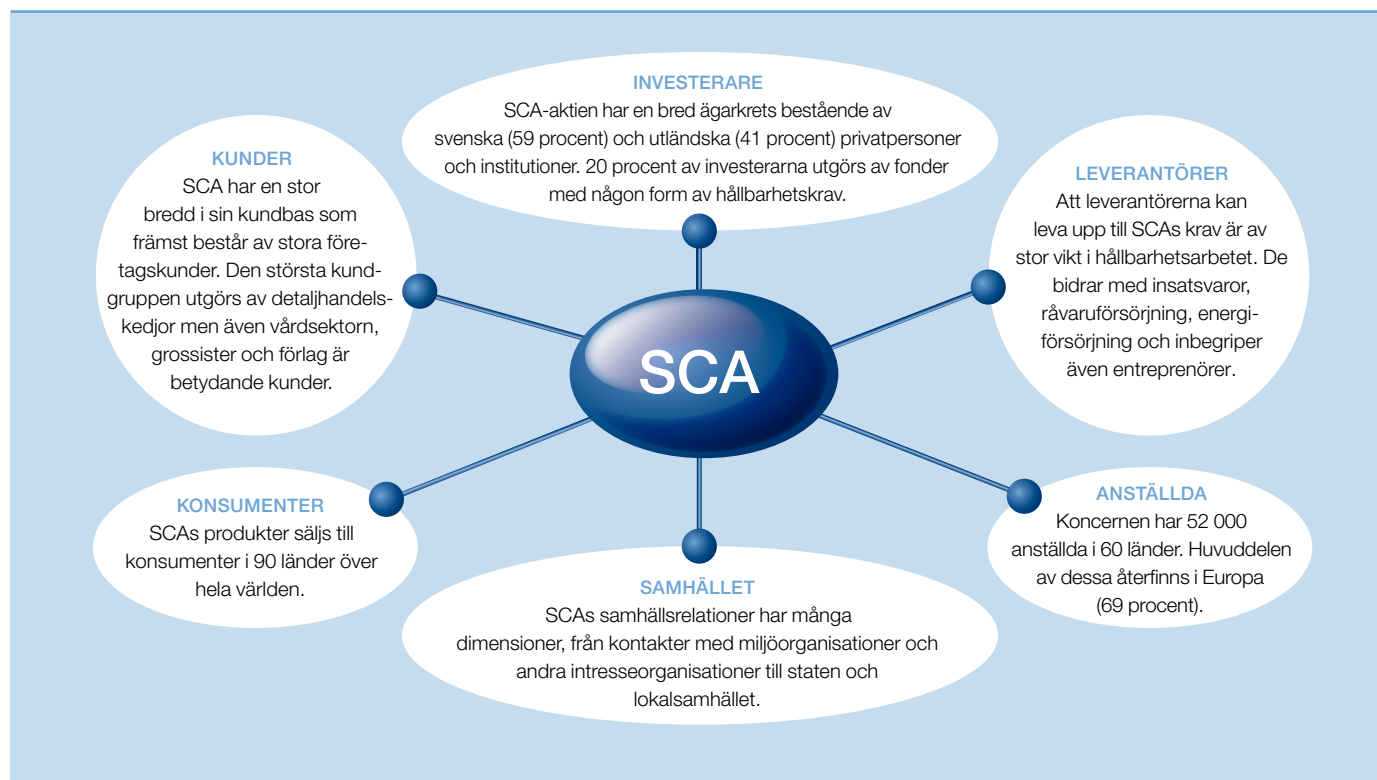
INVESTERARE
SCA-aktien har en bred ägarkrets bestående av svenska (59 procent) och utländska (41 procent) privatpersoner och institutioner. 20 procent av investerarna utgörs av fonder med någon form av hållbarhetskrav.

KUNDER
SCA har en stor bredd i sin kundbas som främst består av stora företagskunder. Den största kundgruppen utgörs av detaljhandelskedjor men även vårdsektorn, grossister och förlag är betydande kunder.

LEVERANTÖRER
Att leverantörerna kan leva upp till SCAs krav är av stor vikt i hållbarhetsarbetet. De bidrar med insatsvaror, råvaruförsörjning, energiförsörjning och inbegriper även entreprenörer.

SCA

KONSUMENTER
SCAs produkter säljs till konsumenter i 90 länder över hela världen.

ANSTÄLLDA
Koncernen har 52 000 anställda i 60 länder. Huvuddelen av dessa återfinns i Europa (69 procent).

SAMHÄLLET
SCAs samhällsrelationer har många dimensioner, från kontakter med miljöorganisationer och andra intresseorganisationer till staten och lokalsamhället.